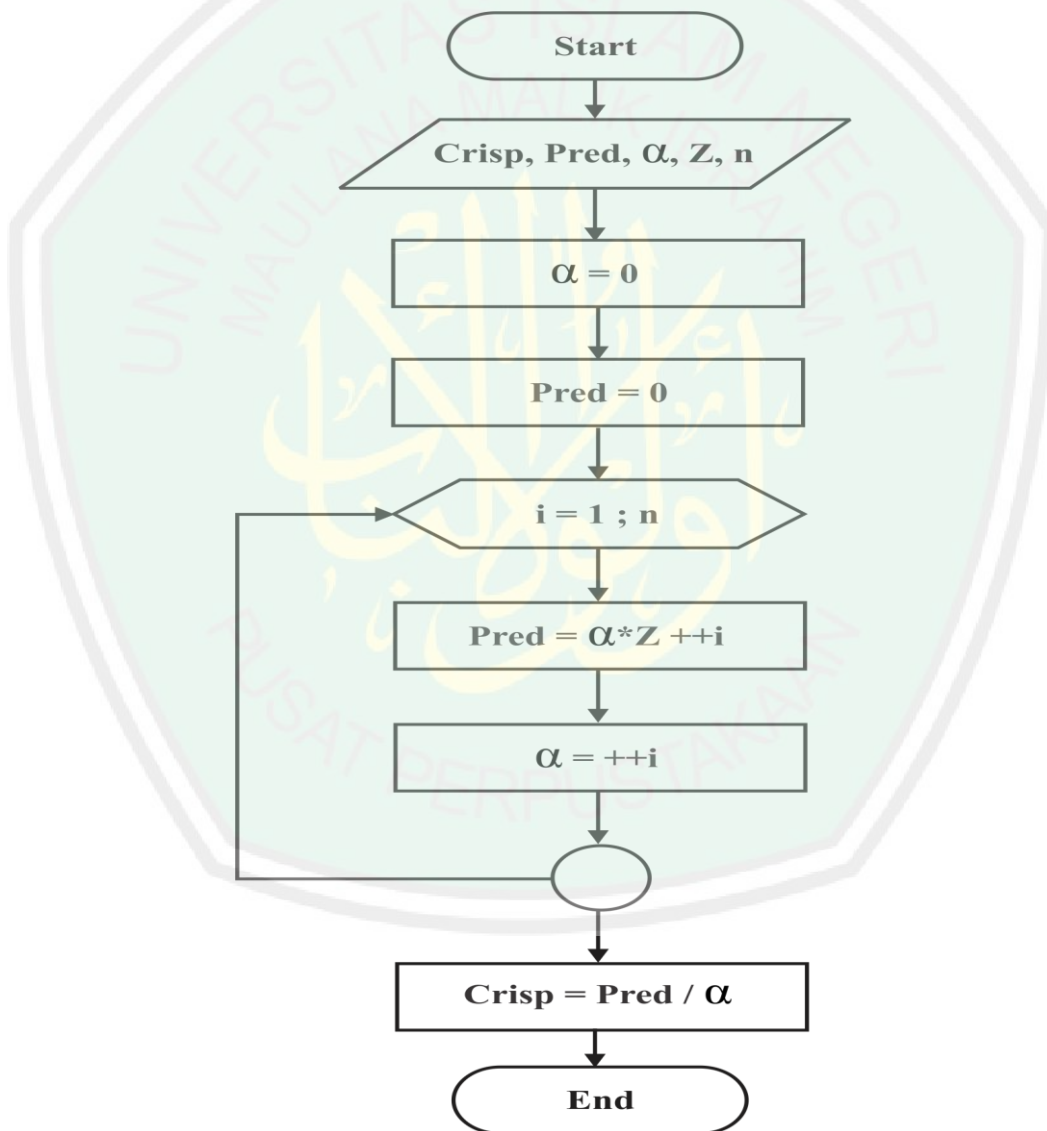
UNIVERSITAS ISLAM NEGERI MAULANA MALIK IBRAHIM

Start

Crisp, Pred, $\alpha$, Z, n

$\alpha = 0$

Pred = 0

i = 1 ; n

Pred = $\alpha$*Z ++i

$\alpha$ = ++i

Crisp = Pred / $\alpha$

End

PUSAT PERPUSTAKAAN